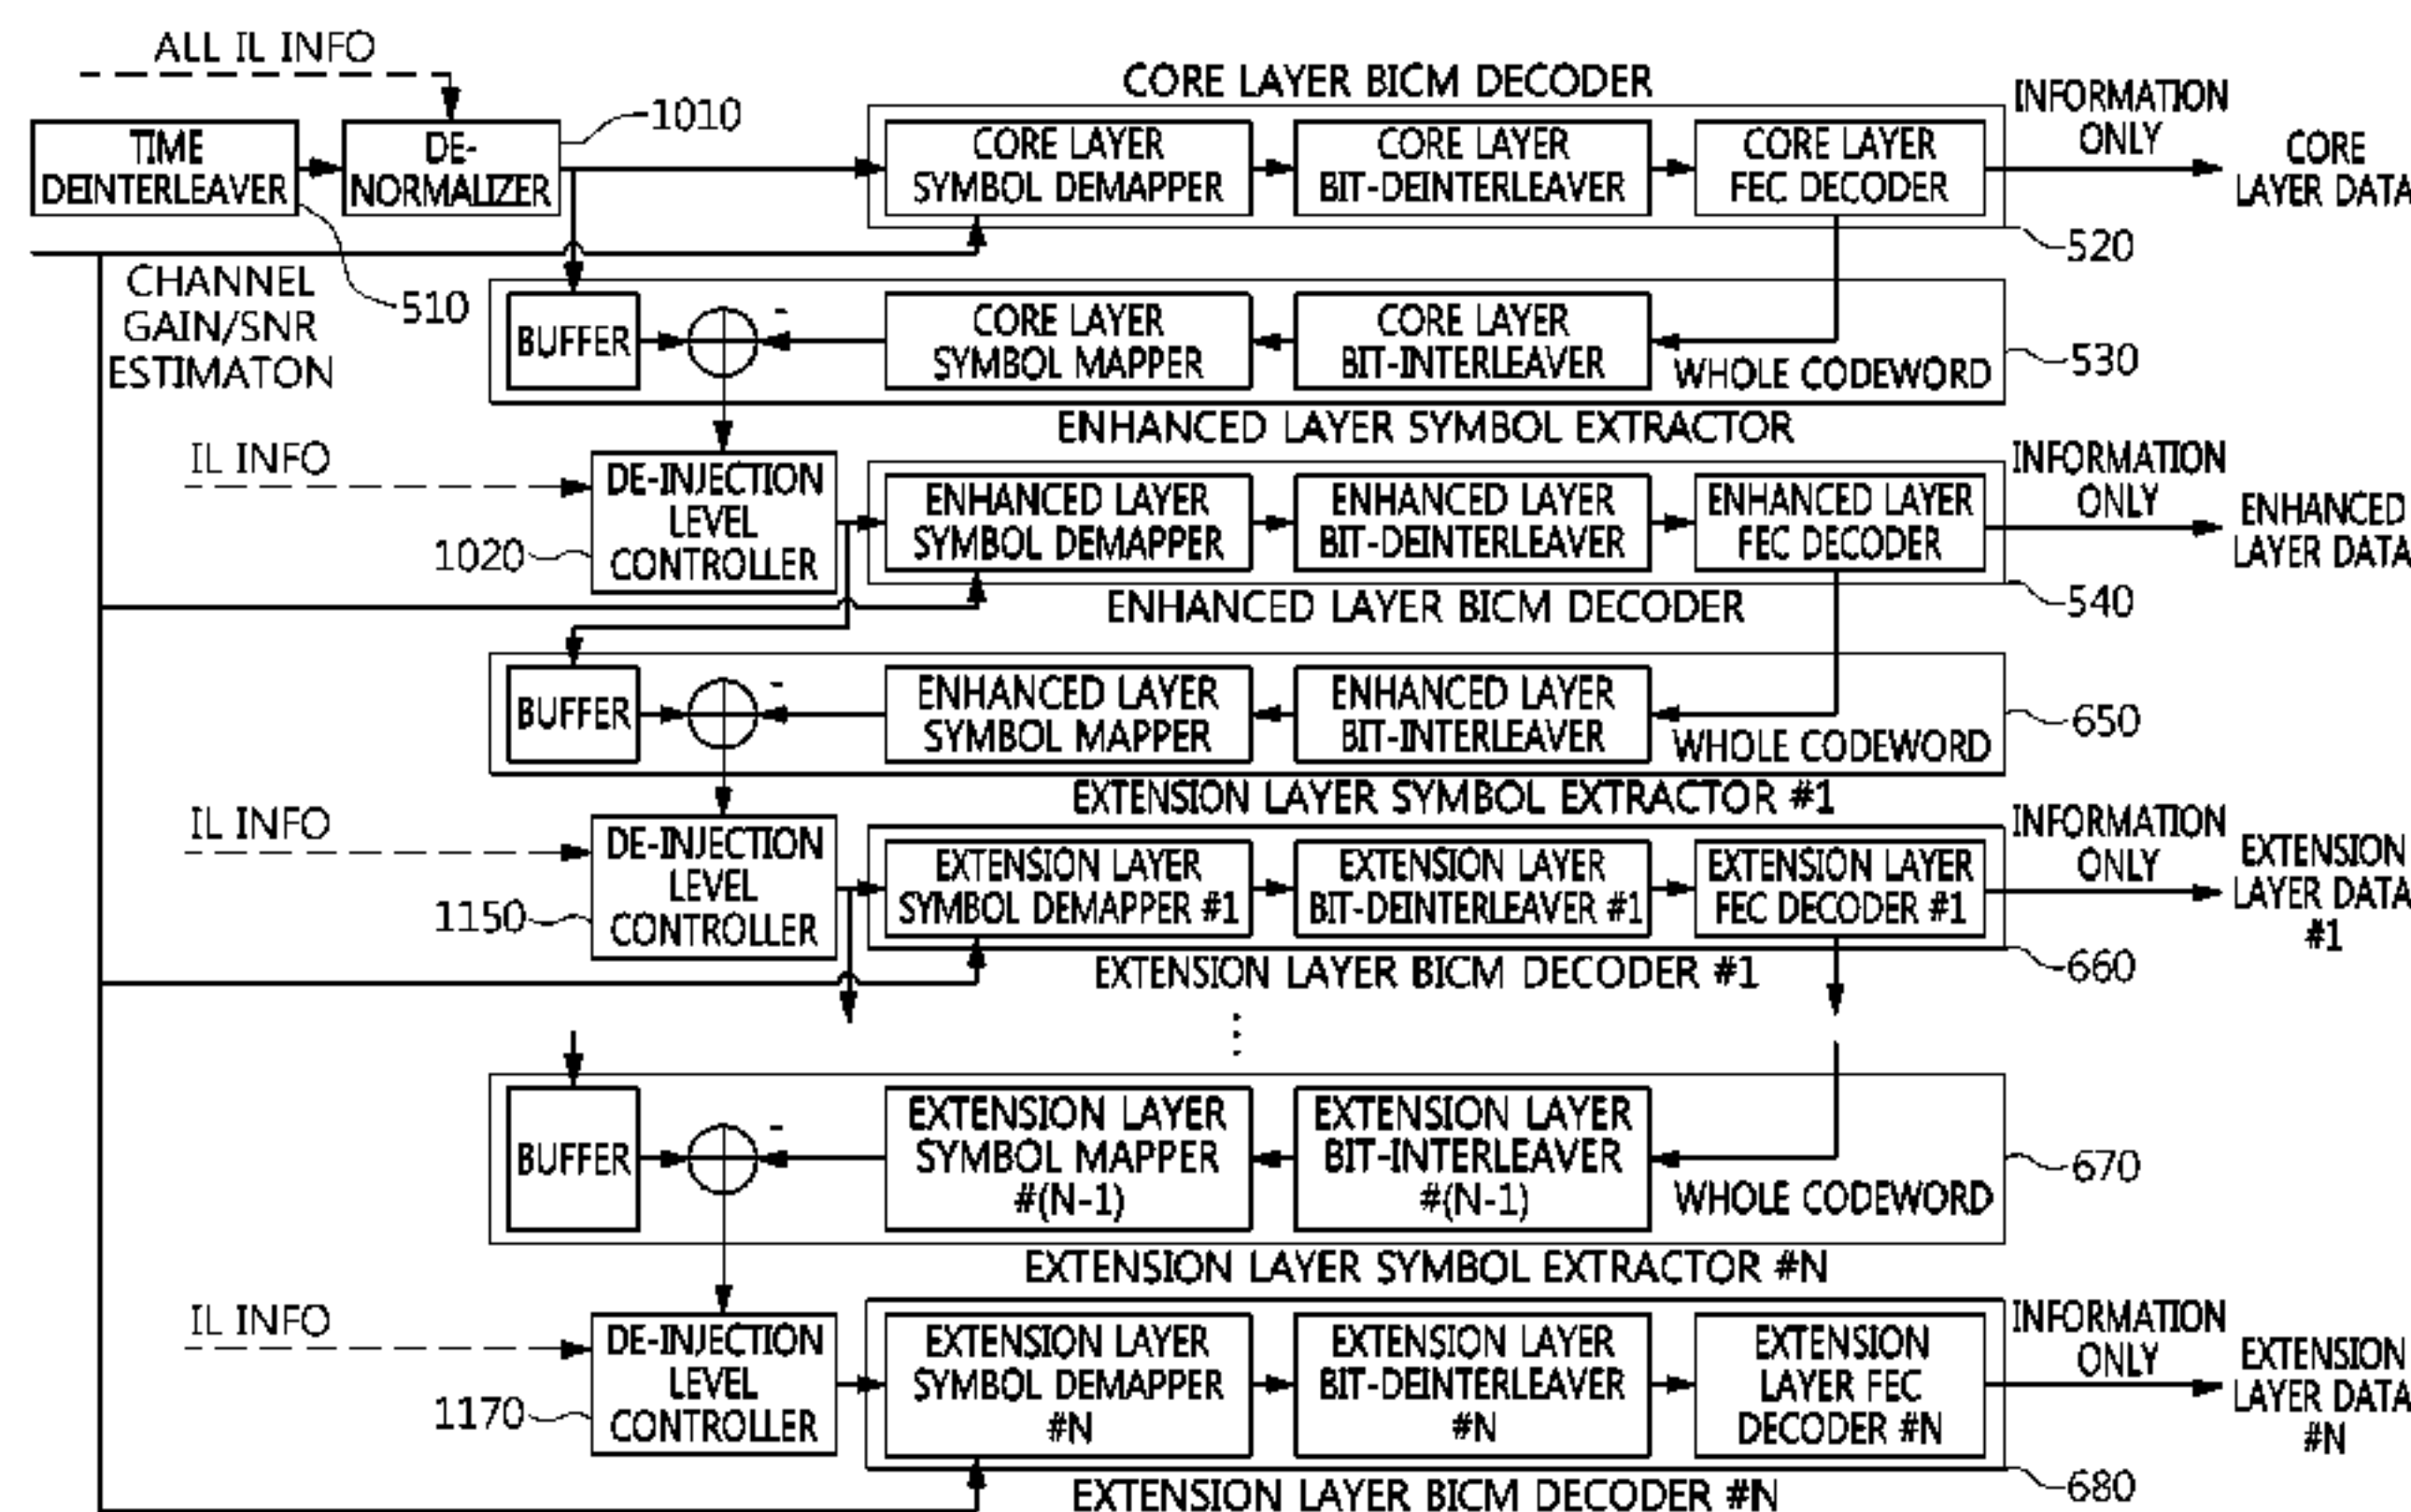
ALL IL INFO

TIME DEINTERLEAVER

DE-NORMALIZER

1010

CORE LAYER BICM DECODER

CORE LAYER SYMBOL DEMAPPER

CORE LAYER BIT-DEINTERLEAVER

CORE LAYER FEC DECODER

INFORMATION ONLY

CORE LAYER DATA

520

CHANNEL GAIN/SNR ESTIMATON

510

BUFFER

-

CORE LAYER SYMBOL MAPPER

CORE LAYER BIT-INTERLEAVER

WHOLE CODEWORD

530

ENHANCED LAYER SYMBOL EXTRACTOR

IL INFO

DE-INJECTION LEVEL CONTROLLER

1020

ENHANCED LAYER SYMBOL DEMAPPER

ENHANCED LAYER BIT-DEINTERLEAVER

ENHANCED LAYER FEC DECODER

INFORMATION ONLY

ENHANCED LAYER DATA

540

ENHANCED LAYER BICM DECODER

BUFFER

-

ENHANCED LAYER SYMBOL MAPPER

ENHANCED LAYER BIT-INTERLEAVER

WHOLE CODEWORD

650

EXTENSION LAYER SYMBOL EXTRACTOR #1

IL INFO

DE-INJECTION LEVEL CONTROLLER

1150

EXTENSION LAYER SYMBOL DEMAPPER #1

EXTENSION LAYER BIT-DEINTERLEAVER #1

EXTENSION LAYER FEC DECODER #1

INFORMATION ONLY

EXTENSION LAYER DATA #1

660

EXTENSION LAYER BICM DECODER #1

BUFFER

-

EXTENSION LAYER SYMBOL MAPPER #(N-1)

EXTENSION LAYER BIT-INTERLEAVER #(N-1)

WHOLE CODEWORD

670

EXTENSION LAYER SYMBOL EXTRACTOR #N

IL INFO

DE-INJECTION LEVEL CONTROLLER

1170

EXTENSION LAYER SYMBOL DEMAPPER #N

EXTENSION LAYER BIT-DEINTERLEAVER #N

EXTENSION LAYER FEC DECODER #N

INFORMATION ONLY

EXTENSION LAYER DATA #N

680

EXTENSION LAYER BICM DECODER #N